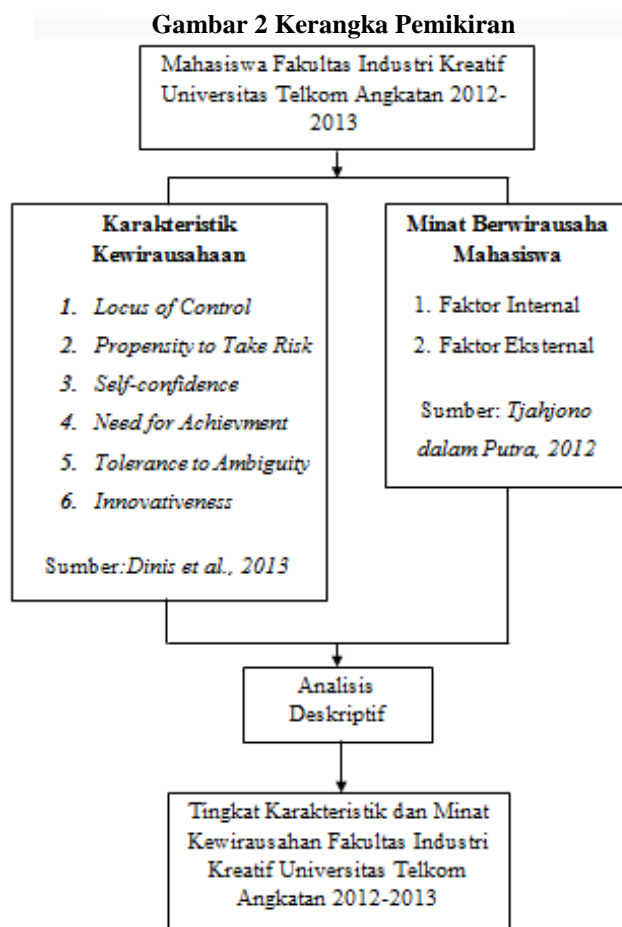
Gambar 2 Kerangka Pemikiran

Mahasiswa Fakultas Industri Kreatif Universitas Telkom Angkatan 2012-2013

Karakteristik Kewirausahaan

1. Locus of Control
2. Propensity to Take Risk
3. Self-confidence
4. Need for Achievment
5. Tolerance to Ambiguity
6. Innovativeness

Sumber: Dinis et al., 2013

Minat Berwirausaha Mahasiswa

1. Faktor Internal
2. Faktor Eksternal

Sumber: Tjahjono dalam Putra, 2012

Analisis Deskriptif

Tingkat Karakteristik dan Minat Kewirausahan Fakultas Industri Kreatif Universitas Telkom Angkatan 2012-2013